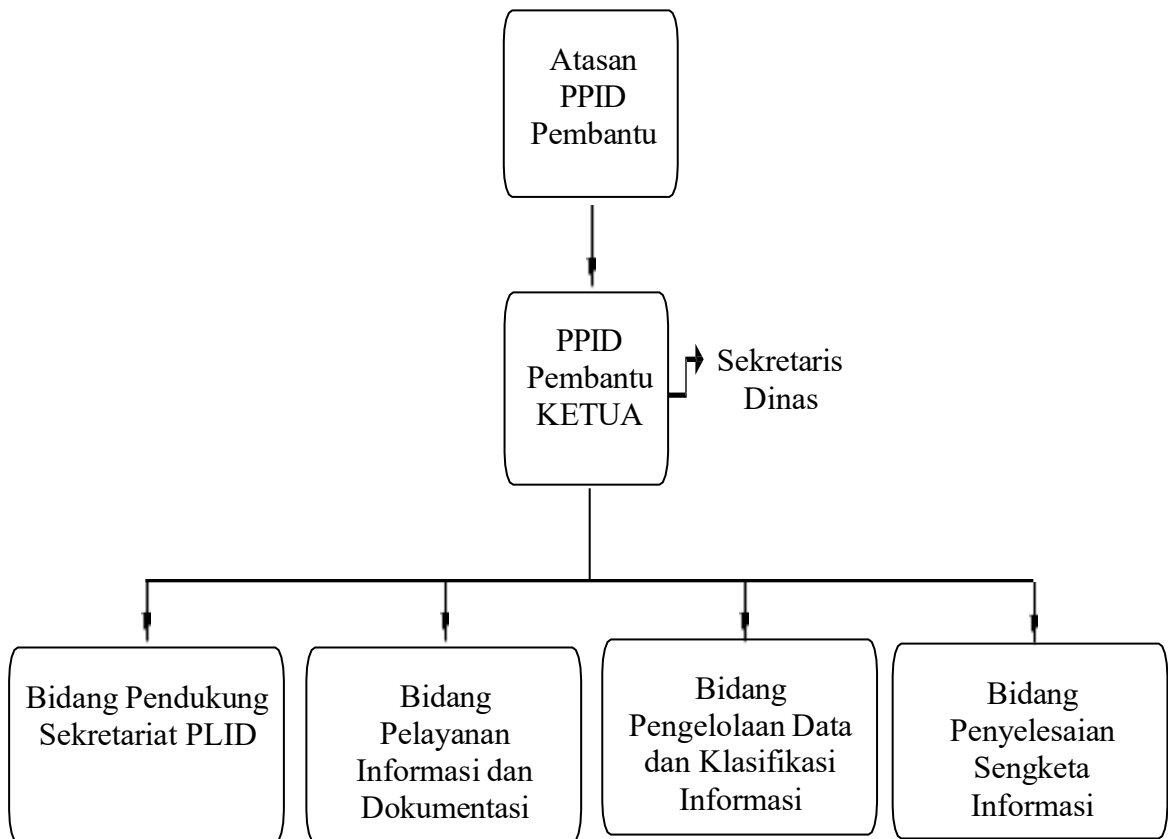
Atasan PPID Pembantu

PPID Pembantu KETUA

Sekretaris Dinas

Bidang Pendukung Sekretariat PLID

Bidang Pelayanan Informasi dan Dokumentasi

Bidang Pengelolaan Data dan Klasifikasi Informasi

Bidang Penyelesaian Sengketa Informasi